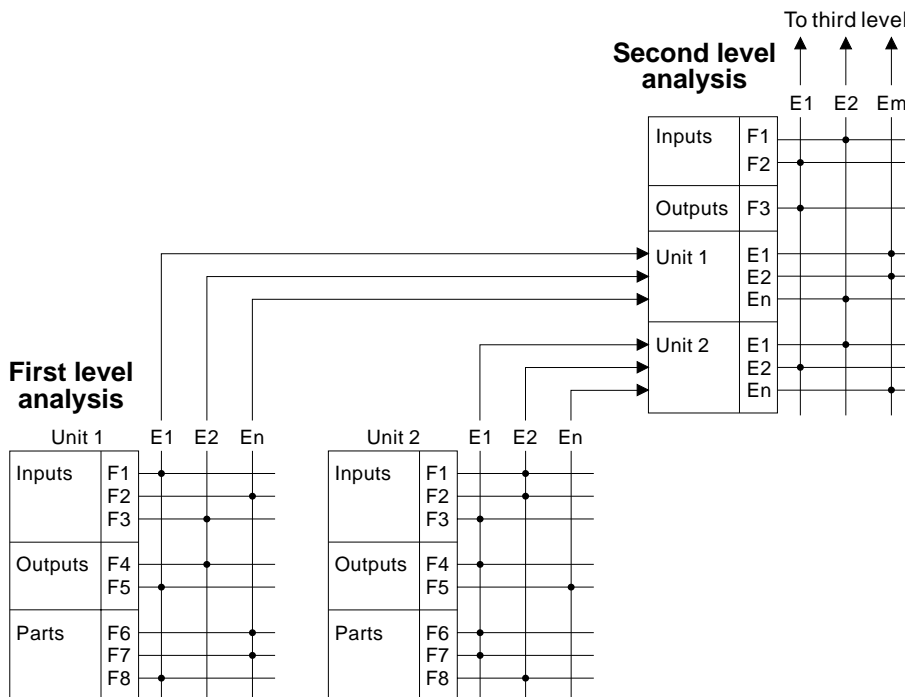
To third level

Second level analysis

E1 E2 Em

Inputs F1 F2

Outputs F3

Unit 1 E1 E2 En

Unit 2 E1 E2 En

First level analysis

Unit 1 E1 E2 En

Inputs F1 F2 F3

Outputs F4 F5

Parts F6 F7 F8

Unit 2 E1 E2 En

Inputs F1 F2 F3

Outputs F4 F5

Parts F6 F7 F8